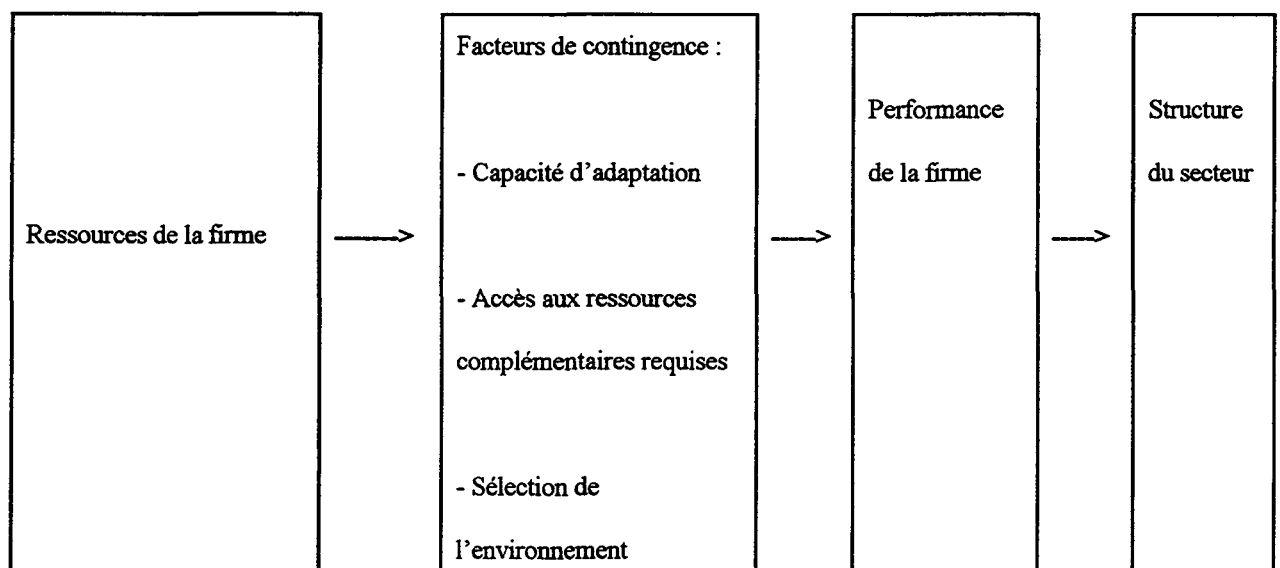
Ressources de la firme

Facteurs de contingence :

- Capacité d’adaptation

- Accès aux ressources complémentaires requises

- Sélection de l’environnement

Performance de la firme

Structure du secteur